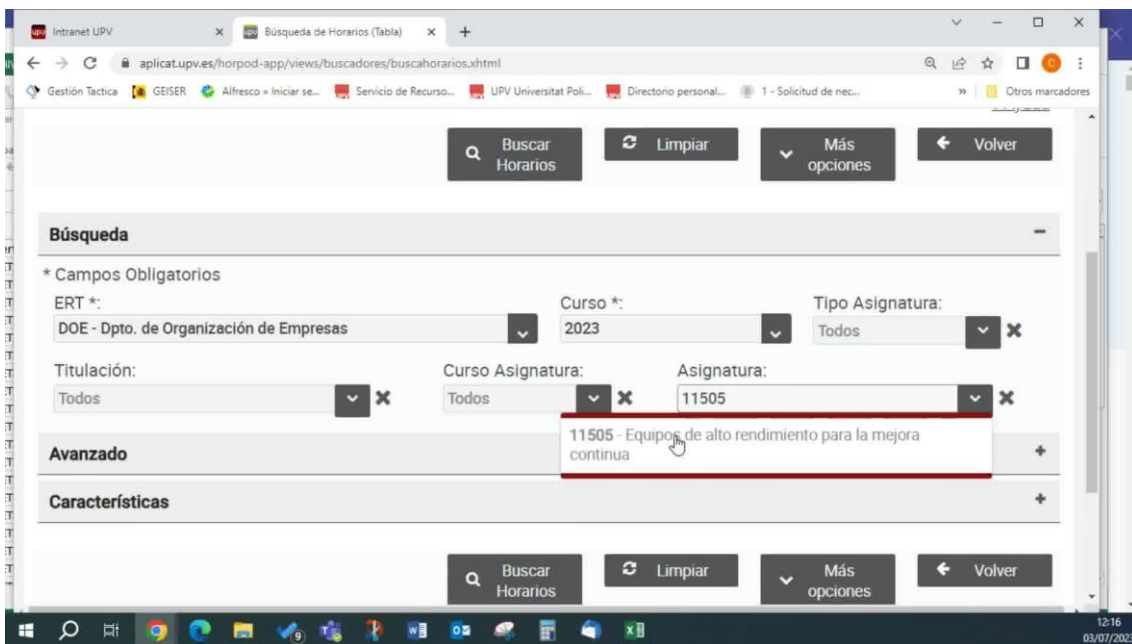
Intranet UPV
Búsqueda de Horarios (Tabla)
aplicat.upv.es/horpod-app/views/buscadores/buscahorarios.xhtml
Gestión Tactica GEISER Alfresco » Iniciar se... Servicio de Recurso... UPV Universitat Poli... Directorio personal... 1 - Solicitud de nec... Otros marcadores

Buscar Horarios
Limpiar
Más opciones
Volver

Búsqueda

* Campos Obligatorios

ERT *:
DOE - Dpto. de Organización de Empresas
Curso *:
2023
Tipo Asignatura:
Todos

Titulación:
Todos
Curso Asignatura:
Todos
Asignatura:
11505

11505 - Equipos de alto rendimiento para la mejora continua

Avanzado

Características

Buscar Horarios
Limpiar
Más opciones
Volver

12:16
03/07/2023